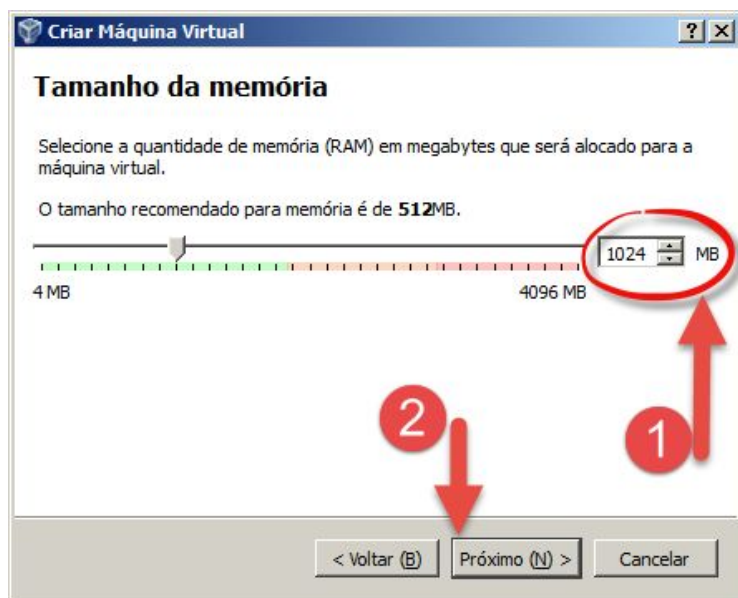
Criar Máquina Virtual

? X

Tamanho da memória

Selecione a quantidade de memória (RAM) em megabytes que será alocado para a máquina virtual.

O tamanho recomendado para memória é de **512**MB.

1024 MB

4 MB

4096 MB

2

1

< Voltar (B)

Próximo (N) >

Cancelar